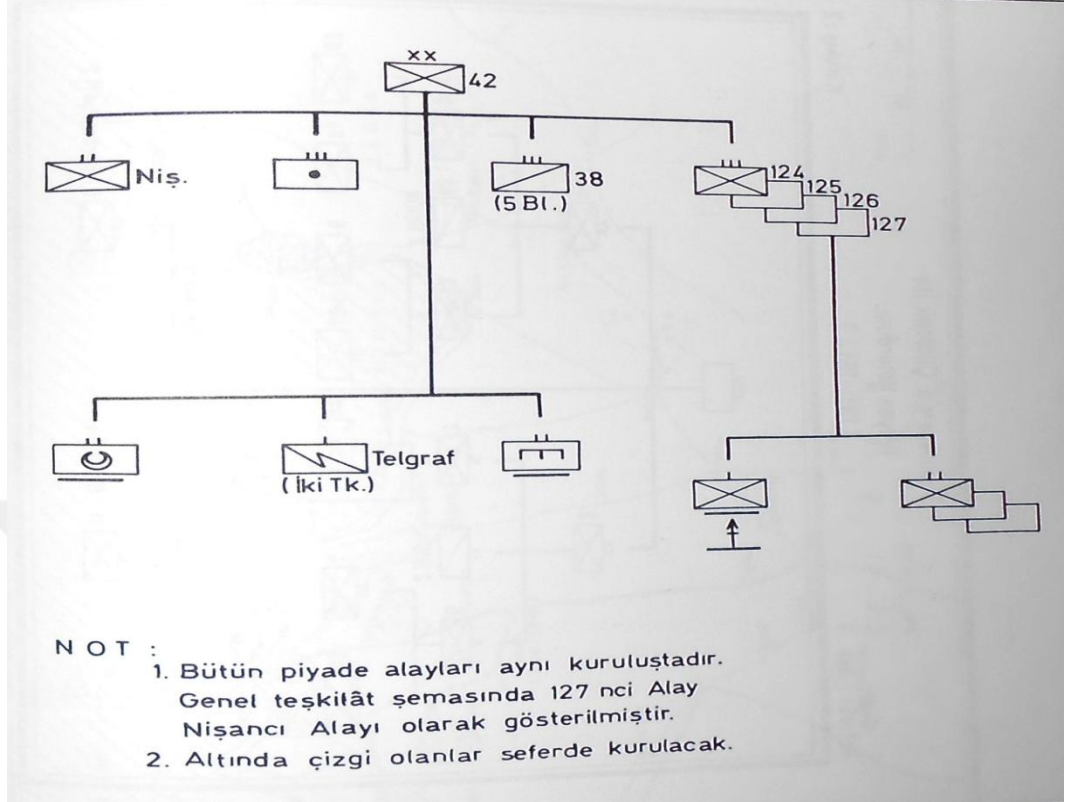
XX
42

Niş.

38
(5 Bl.)

124
125
126
127

Telgraf
(İki Tk.)

NOT :
1. Bütün piyade alayları aynı kuruluştadır. Genel teşkilât şemasında 127 nci Alay Nişancı Alayı olarak gösterilmiştir.
2. Altında çizgi olanlar seferde kurulacak.